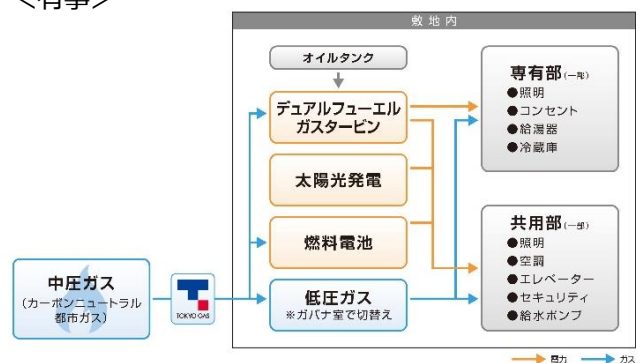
<有事>

敷地内

オイルタンク

デュアルフューエルガスタービン

太陽光発電

燃料電池

低圧ガス
※ガバナ室で切替え

専有部(一部)
●照明
●コンセント
●給湯器
●冷蔵庫

共用部(一部)
●照明
●空調
●エレベーター
●セキュリティ
●給水ポンプ

中圧ガス
(カーボンニュートラル都市ガス)

TOKYO GAS

電力 ガス